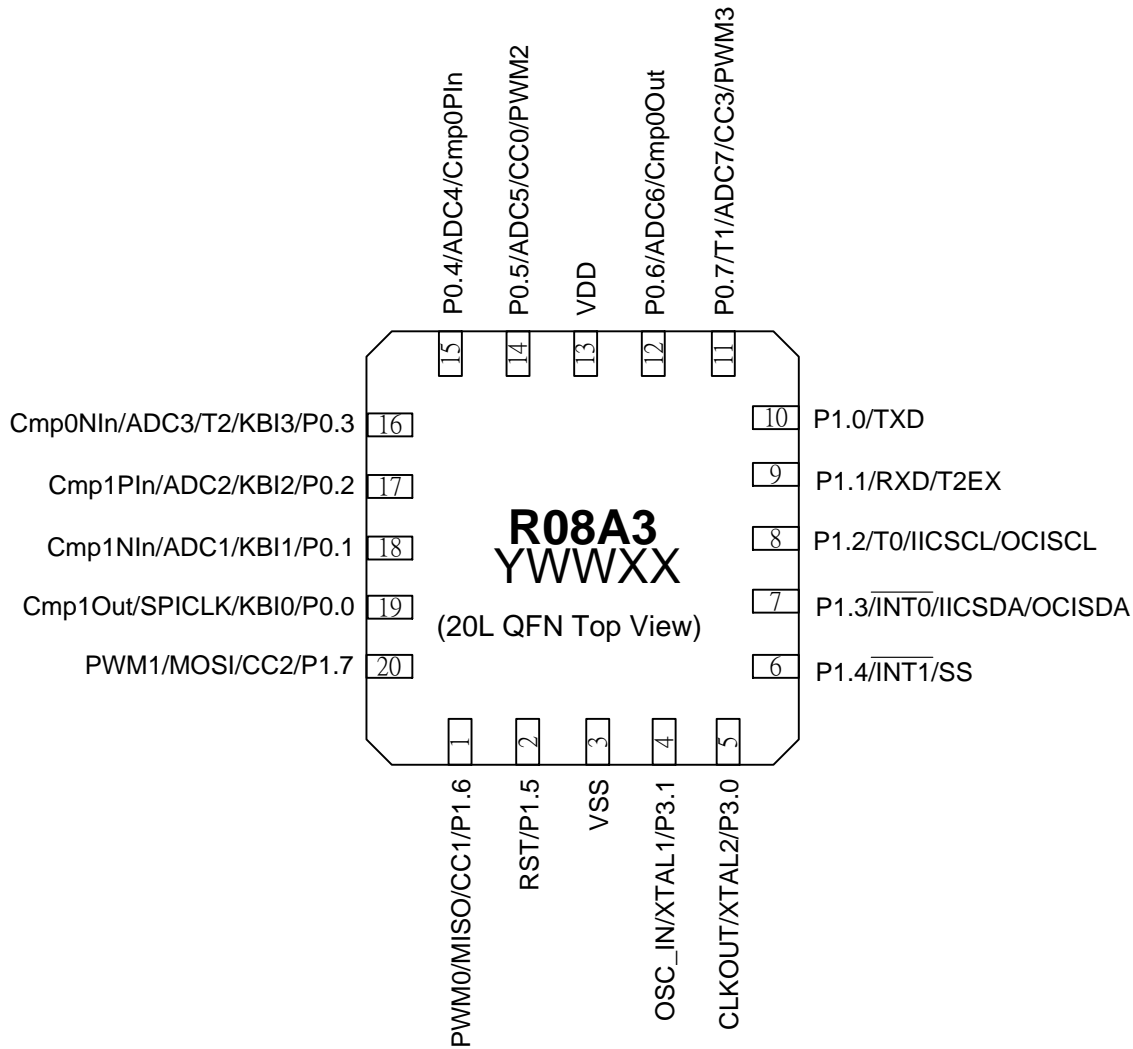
P0.4/ADC4/Cmp0PIn
P0.5/ADC5/CC0/PWM2
VDD
P0.6/ADC6/Cmp0Out
P0.7/T1/ADC7/CC3/PWM3

15
14
13
12
11

Cmp0NIn/ADC3/T2/KBI3/P0.3 16
Cmp1PIn/ADC2/KBI2/P0.2 17
Cmp1NIn/ADC1/KBI1/P0.1 18
Cmp1Out/SPICLK/KBI0/P0.0 19
PWM1/MOSI/CC2/P1.7 20

R08A3
YWWXX
(20L QFN Top View)

10 P1.0/TXD
9 P1.1/RXD/T2EX
8 P1.2/T0/IICSCL/OCISCL
7 P1.3/$\overline{INT0}$/IICSDA/OCISDA
6 P1.4/$\overline{INT1}$/SS

1
2
3
4
5

PWM0/MISO/CC1/P1.6
RST/P1.5
VSS
OSC_IN/XTAL1/P3.1
CLKOUT/XTAL2/P3.0